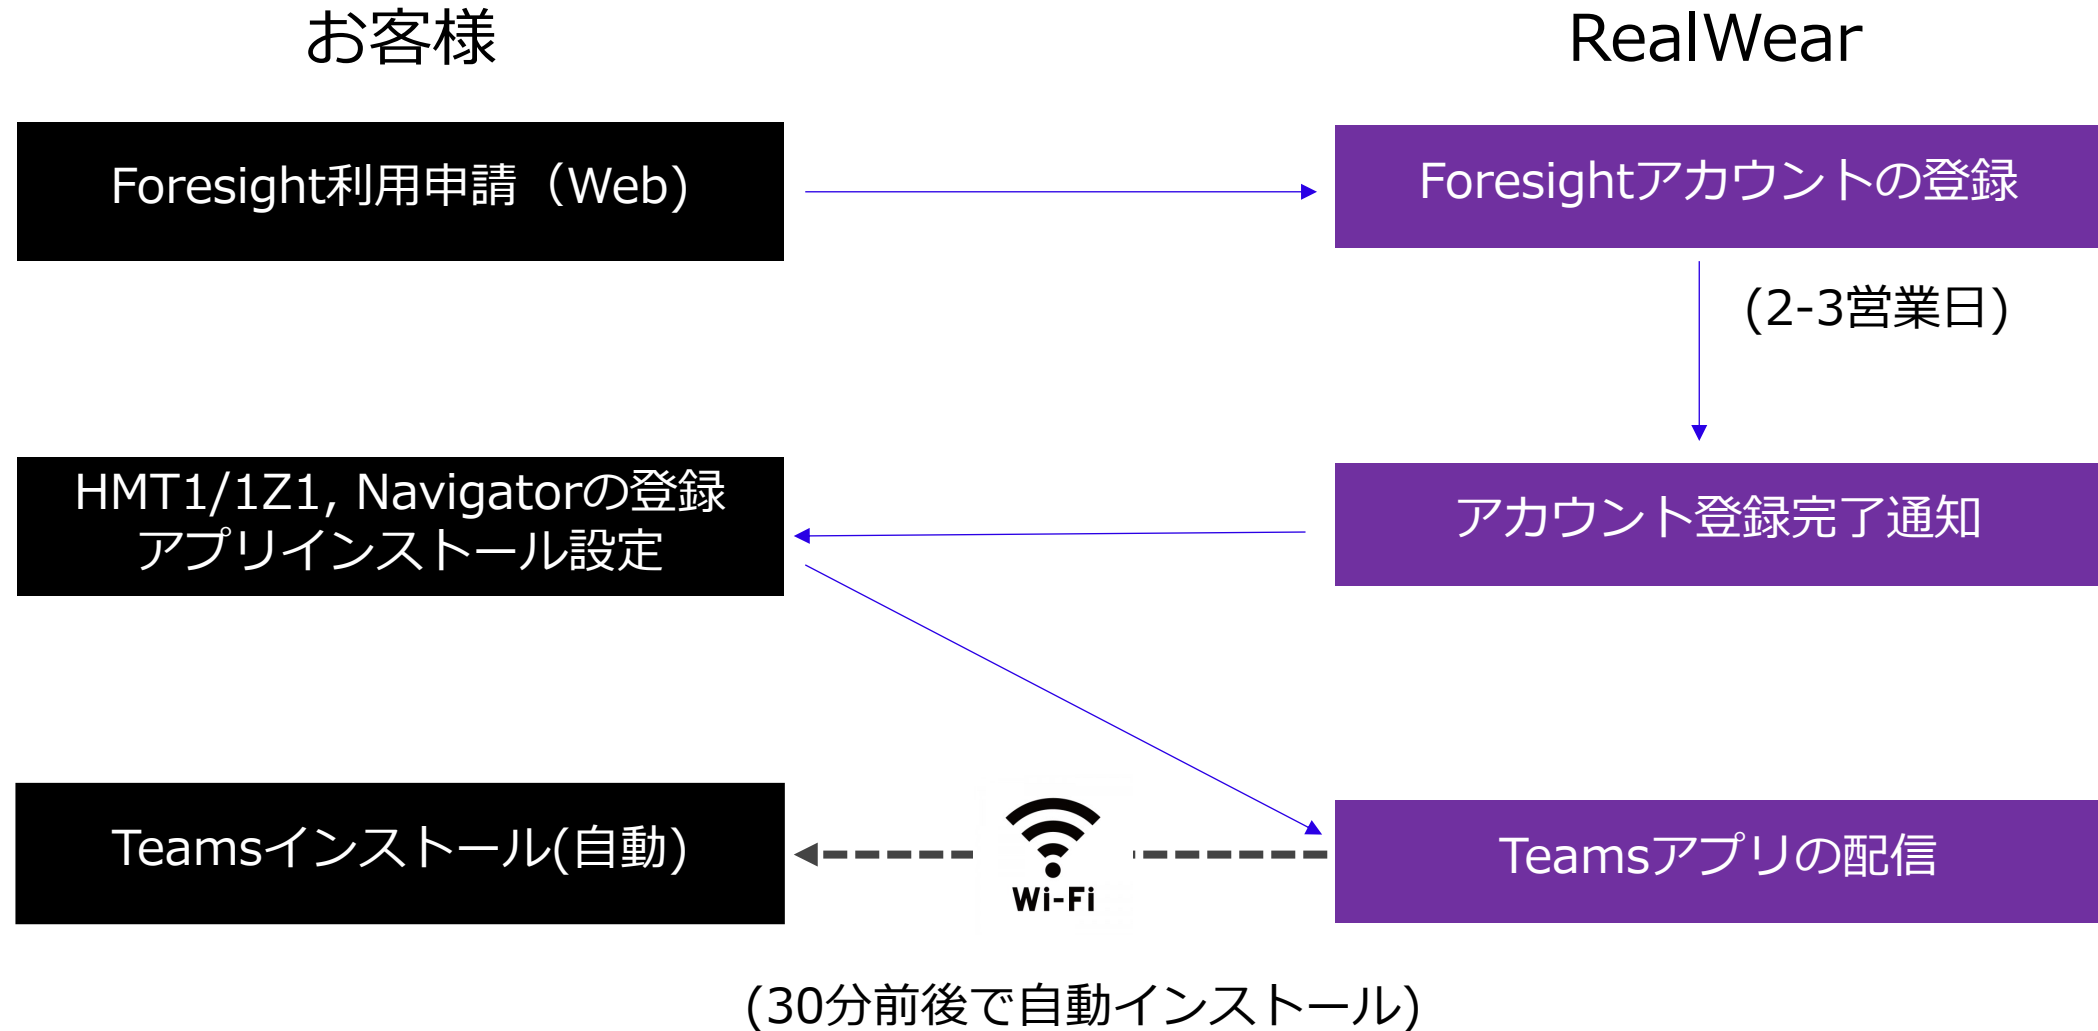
お客様

RealWear

Foresight利用申請（Web)

Foresightアカウントの登録

(2-3営業日)

HMT1/1Z1, Navigatorの登録
アプリインストール設定

アカウント登録完了通知

Teamsインストール(自動)

Wi-Fi

Teamsアプリの配信

(30分前後で自動インストール)